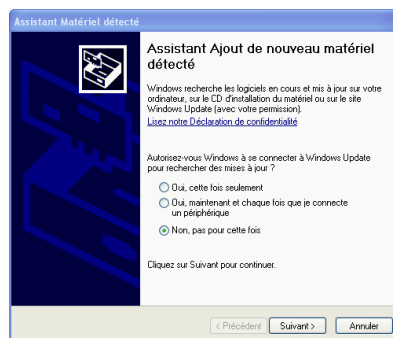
Assistant Matériel détecté

Assistant Ajout de nouveau matériel détecté

Windows recherche les logiciels en cours et mis à jour sur votre ordinateur, sur le CD d'installation du matériel ou sur le site Windows Update (avec votre permission).

Lisez notre Déclaration de confidentialité

Autorisez-vous Windows à se connecter à Windows Update pour rechercher des mises à jour ?

Oui, cette fois seulement

Oui, maintenant et chaque fois que je connecte un périphérique

Non, pas pour cette fois

Cliquez sur Suivant pour continuer.

< Précédent

Suivant >

Annuler